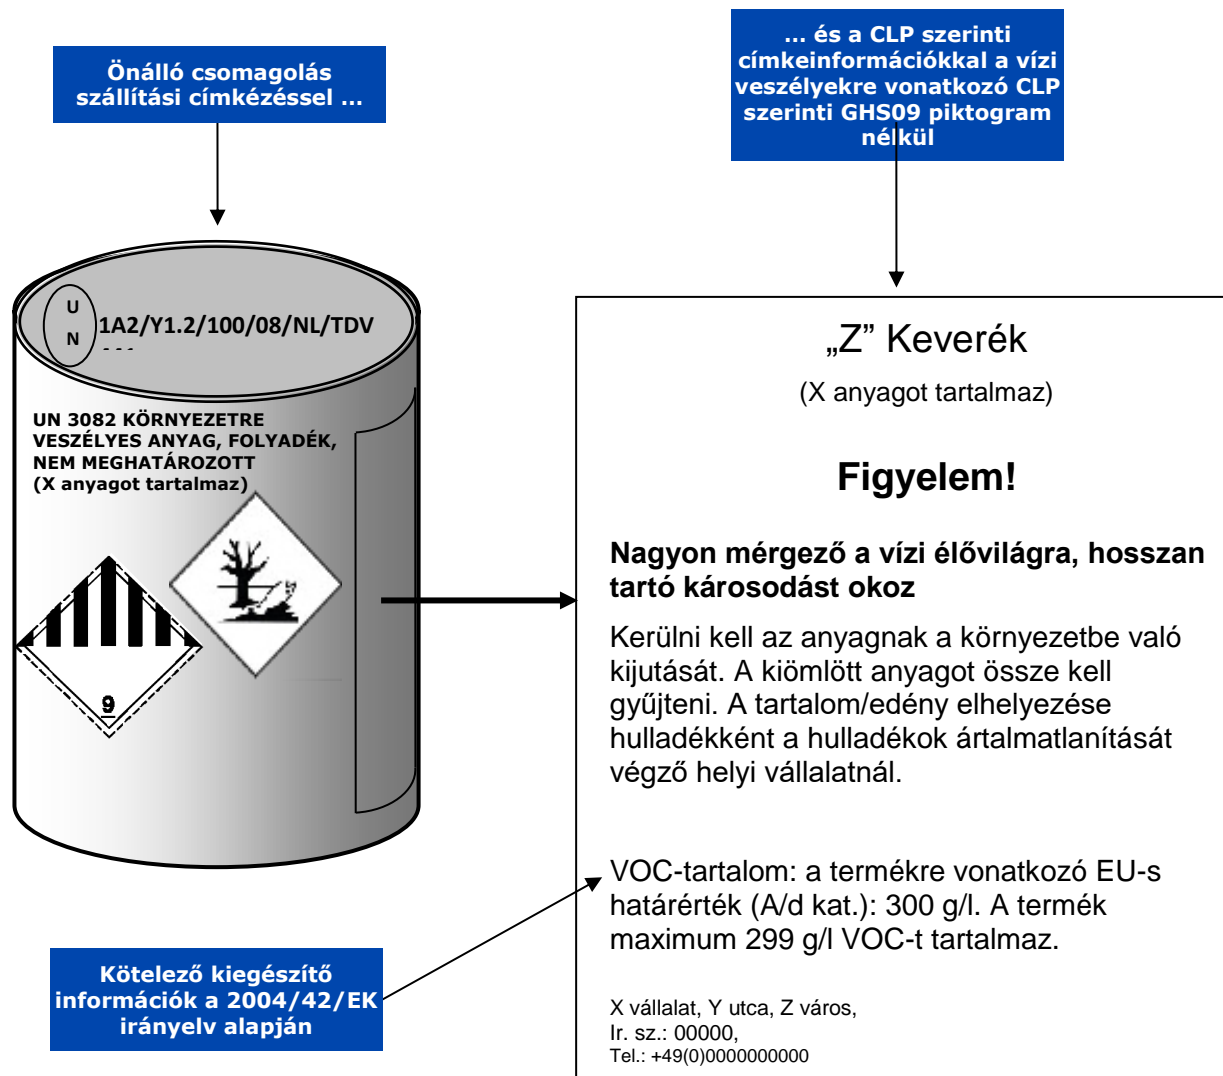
Önálló csomagolás szállítási címkézéssel …

… és a CLP szerinti címkeinformációkkal a vízi veszélyekre vonatkozó CLP szerinti GHS09 piktogram nélkül

U N 1A2/Y1.2/100/08/NL/TDV

UN 3082 KÖRNYEZETRE VESZÉLYES ANYAG, FOLYADÉK, NEM MEGHATÁROZOTT (X anyagot tartalmaz)

9

„Z” Keverék

(X anyagot tartalmaz)

Figyelem!

Nagyon mérgező a vízi élővilágra, hosszan tartó károsodást okoz

Kerülni kell az anyagnak a környezetbe való kijutását. A kiömlött anyagot össze kell gyűjteni. A tartalom/edény elhelyezése hulladékként a hulladékok ártalmatlanítását végző helyi vállalatnál.

VOC-tartalom: a termékre vonatkozó EU-s határérték (A/d kat.): 300 g/l. A termék maximum 299 g/l VOC-t tartalmaz.

X vállalat, Y utca, Z város,
Ir. sz.: 00000,
Tel.: +49(0)0000000000

Kötelező kiegészítő információk a 2004/42/EK irányelv alapján